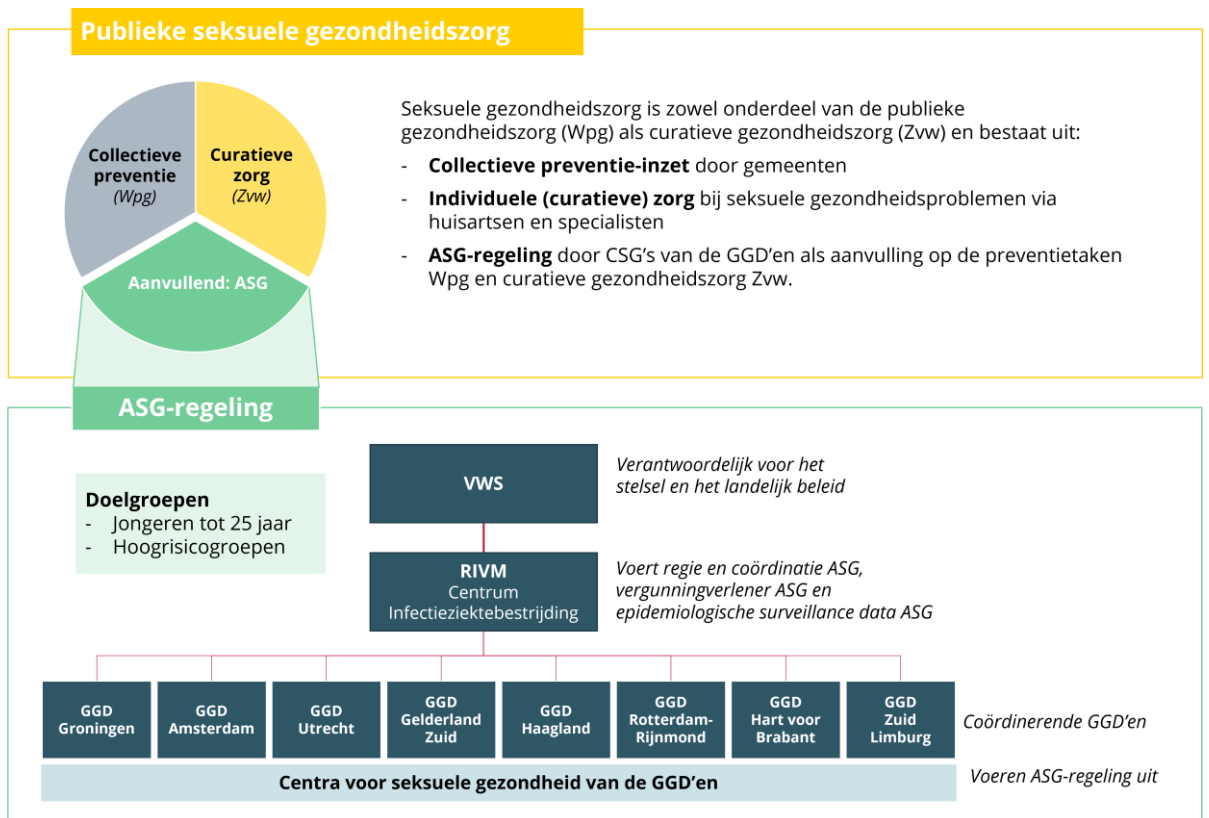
Publieke seksuele gezondheidszorg

Collectieve preventie
*(Wpg)*

Curatieve zorg
*(Zvw)*

Aanvullend: ASG

Seksuele gezondheidszorg is zowel onderdeel van de publieke gezondheidszorg (Wpg) als curatieve gezondheidszorg (Zvw) en bestaat uit:

- **Collectieve preventie-inzet** door gemeenten
- **Individuele (curatieve) zorg** bij seksuele gezondheidsproblemen via huisartsen en specialisten
- **ASG-regeling** door CSG's van de GGD'en als aanvulling op de preventietaken Wpg en curatieve gezondheidszorg Zvw.

ASG-regeling

**Doelgroepen**
- Jongeren tot 25 jaar
- Hoogrisicogroepen

VWS

*Verantwoordelijk voor het stelsel en het landelijk beleid*

RIVM
Centrum Infectieziektebestrijding

*Voert regie en coördinatie ASG, vergunningverlener ASG en epidemiologische surveillance data ASG*

| GGD Groningen | GGD Amsterdam | GGD Utrecht | GGD Gelderland Zuid | GGD Haagland | GGD Rotterdam-Rijnmond | GGD Hart voor Brabant | GGD Zuid Limburg |
|---|---|---|---|---|---|---|---|

*Coördinerende GGD'en*

Centra voor seksuele gezondheid van de GGD'en

*Voeren ASG-regeling uit*